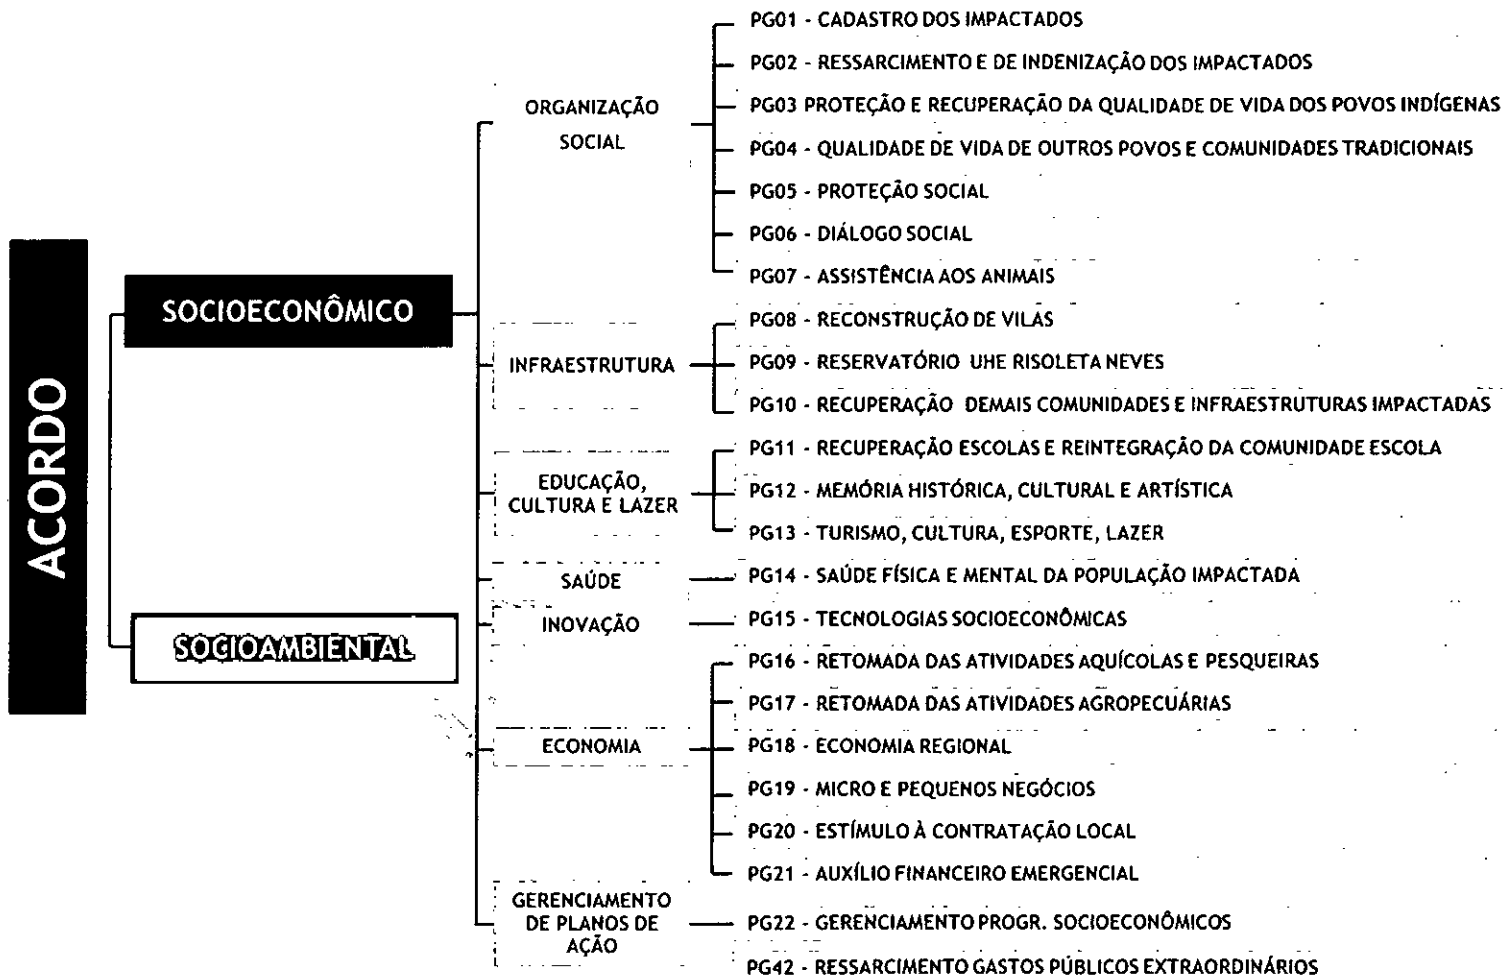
ACORDO

SOCIOECONÔMICO

SOCIOAMBIENTAL

ORGANIZAÇÃO SOCIAL

PG01 - CADASTRO DOS IMPACTADOS

PG02 - RESSARCIMENTO E DE INDENIZAÇÃO DOS IMPACTADOS

PG03 PROTEÇÃO E RECUPERAÇÃO DA QUALIDADE DE VIDA DOS POVOS INDÍGENAS

PG04 - QUALIDADE DE VIDA DE OUTROS POVOS E COMUNIDADES TRADICIONAIS

PG05 - PROTEÇÃO SOCIAL

PG06 - DIÁLOGO SOCIAL

PG07 - ASSISTÊNCIA AOS ANIMAIS

INFRAESTRUTURA

PG08 - RECONSTRUÇÃO DE VILAS

PG09 - RESERVATÓRIO UHE RISOLETA NEVES

PG10 - RECUPERAÇÃO DEMAIS COMUNIDADES E INFRAESTRUTURAS IMPACTADAS

EDUCAÇÃO, CULTURA E LAZER

PG11 - RECUPERAÇÃO ESCOLAS E REINTEGRAÇÃO DA COMUNIDADE ESCOLA

PG12 - MEMÓRIA HISTÓRICA, CULTURAL E ARTÍSTICA

PG13 - TURISMO, CULTURA, ESPORTE, LAZER

SAÚDE

PG14 - SAÚDE FÍSICA E MENTAL DA POPULAÇÃO IMPACTADA

INOVAÇÃO

PG15 - TECNOLOGIAS SOCIOECONÔMICAS

ECONOMIA

PG16 - RETOMADA DAS ATIVIDADES AQUÍCOLAS E PESQUEIRAS

PG17 - RETOMADA DAS ATIVIDADES AGROPECUÁRIAS

PG18 - ECONOMIA REGIONAL

PG19 - MICRO E PEQUENOS NEGÓCIOS

PG20 - ESTÍMULO À CONTRATAÇÃO LOCAL

PG21 - AUXÍLIO FINANCEIRO EMERGENCIAL

GERENCIAMENTO DE PLANOS DE AÇÃO

PG22 - GERENCIAMENTO PROGR. SOCIOECONÔMICOS

PG42 - RESSARCIMENTO GASTOS PÚBLICOS EXTRAORDINÁRIOS